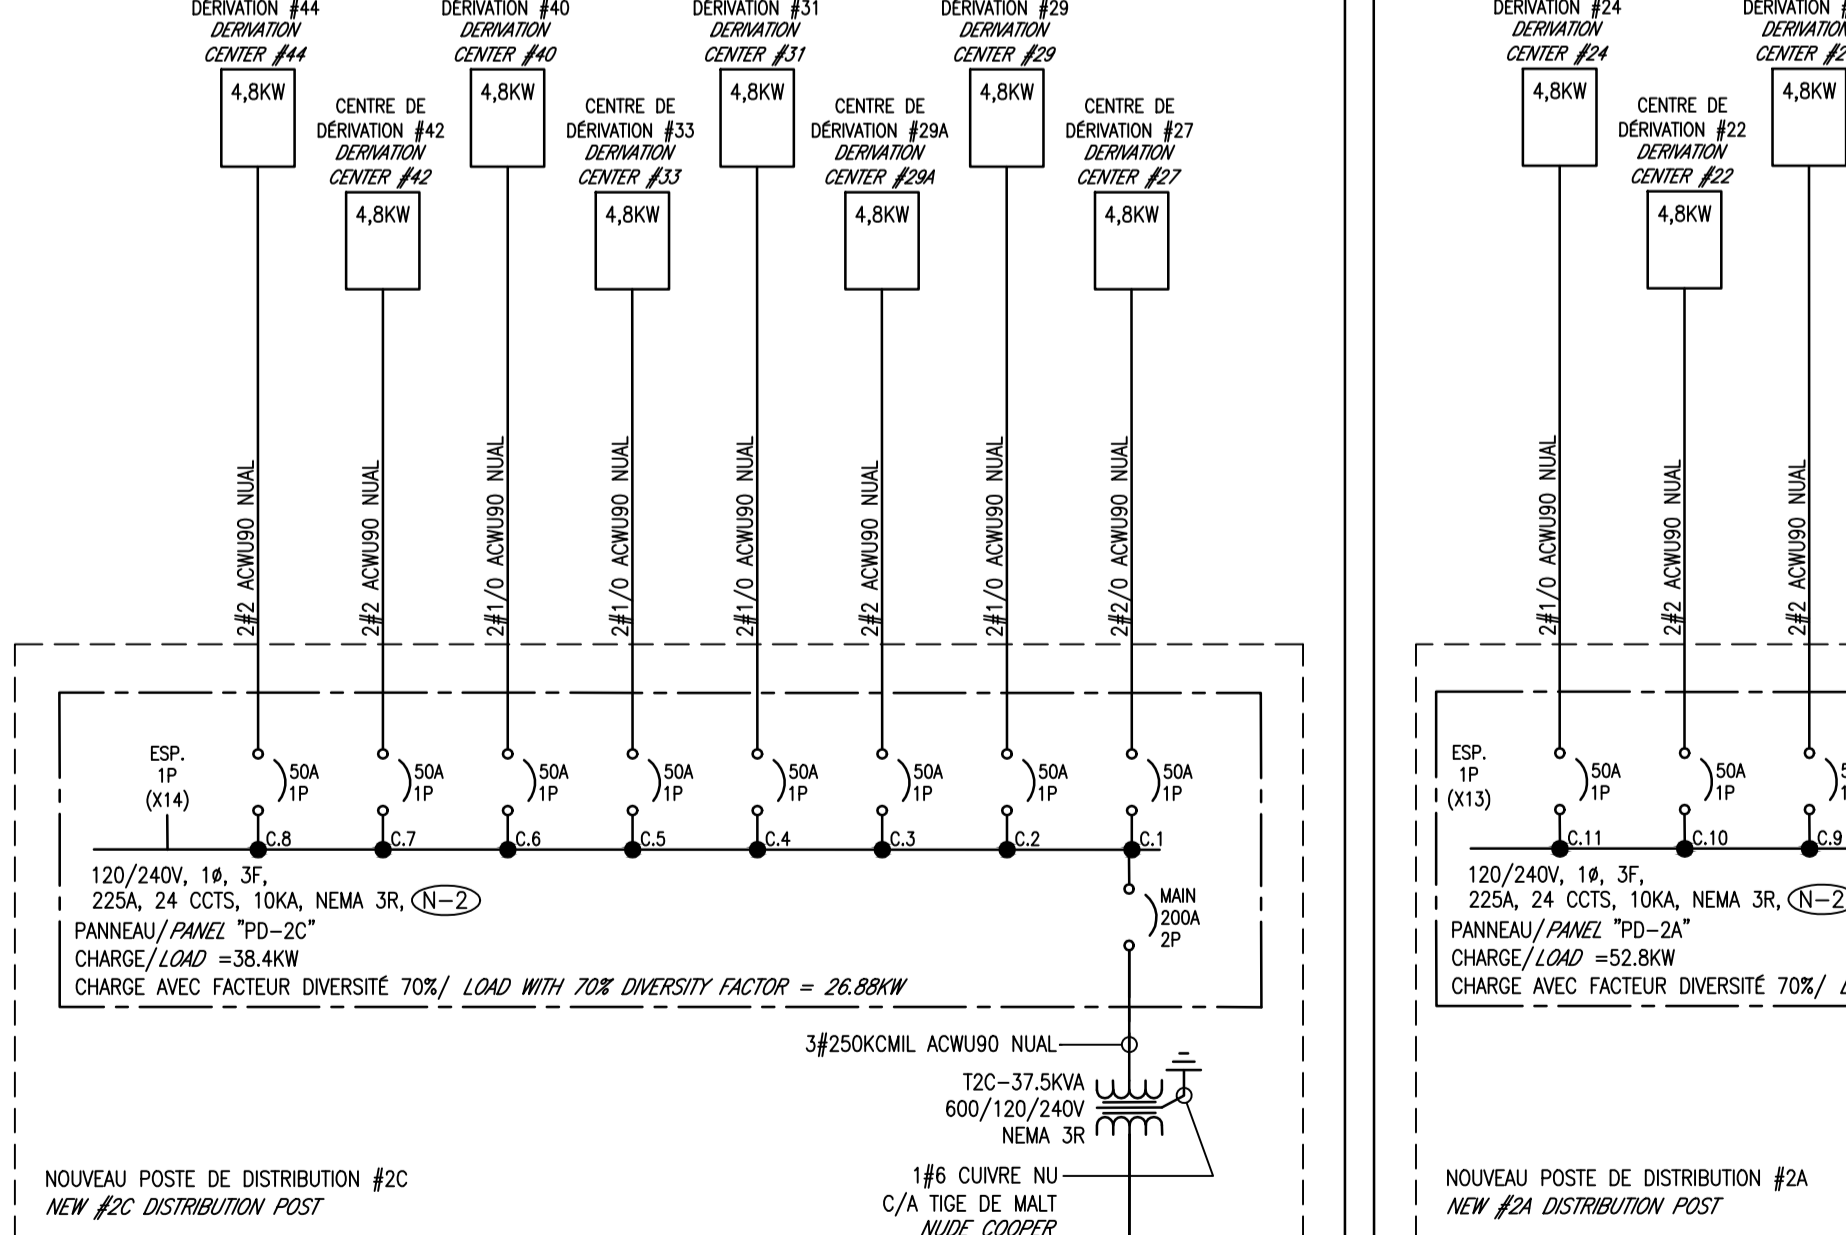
DÉRIVATION #44
DERIVATION
CENTER #44
4,8KW

CENTRE DE
DÉRIVATION #42
DERIVATION
CENTER #42
4,8KW

DÉRIVATION #40
DERIVATION
CENTER #40
4,8KW

CENTRE DE
DÉRIVATION #33
DERIVATION
CENTER #33
4,8KW

DÉRIVATION #31
DERIVATION
CENTER #31
4,8KW

CENTRE DE
DÉRIVATION #29A
DERIVATION
CENTER #29A
4,8KW

DÉRIVATION #29
DERIVATION
CENTER #29
4,8KW

CENTRE DE
DÉRIVATION #27
DERIVATION
CENTER #27
4,8KW

2#2 ACWU90 NUAL
2#2 ACWU90 NUAL
2#1/0 ACWU90 NUAL
2#1/0 ACWU90 NUAL
2#1/0 ACWU90 NUAL
2#2 ACWU90 NUAL
2#1/0 ACWU90 NUAL
2#2/0 ACWU90 NUAL

ESP.
1P
(X14)

50A 1P
50A 1P
50A 1P
50A 1P
50A 1P
50A 1P
50A 1P
50A 1P

C.8 C.7 C.6 C.5 C.4 C.3 C.2 C.1

120/240V, 1ø, 3F,
225A, 24 CCTS, 10KA, NEMA 3R, N-2
PANNEAU/PANEL "PD-2C"
CHARGE/LOAD =38.4KW
CHARGE AVEC FACTEUR DIVERSITÉ 70%/ LOAD WITH 70% DIVERSITY FACTOR = 26.88KW

MAIN
200A
2P

3#250KCMIL ACWU90 NUAL
T2C-37.5KVA
600/120/240V
NEMA 3R
1#6 CUIVRE NU
C/A TIGE DE MALT
NUDE COOPER

NOUVEAU POSTE DE DISTRIBUTION #2C
NEW #2C DISTRIBUTION POST

DÉRIVATION #24
DERIVATION
CENTER #24
4,8KW

CENTRE DE
DÉRIVATION #22
DERIVATION
CENTER #22
4,8KW

DÉRIVATION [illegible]
DERIVATION
CENTER #2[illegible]
4,8KW

2#1/0 ACWU90 NUAL
2#2 ACWU90 NUAL
2#2 ACWU90 NUAL

ESP.
1P
(X13)

50A 1P
50A 1P

C.11 C.10 C.9

120/240V, 1ø, 3F,
225A, 24 CCTS, 10KA, NEMA 3R, N-2
PANNEAU/PANEL "PD-2A"
CHARGE/LOAD =52.8KW
CHARGE AVEC FACTEUR DIVERSITÉ 70%/ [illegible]

NOUVEAU POSTE DE DISTRIBUTION #2A
NEW #2A DISTRIBUTION POST